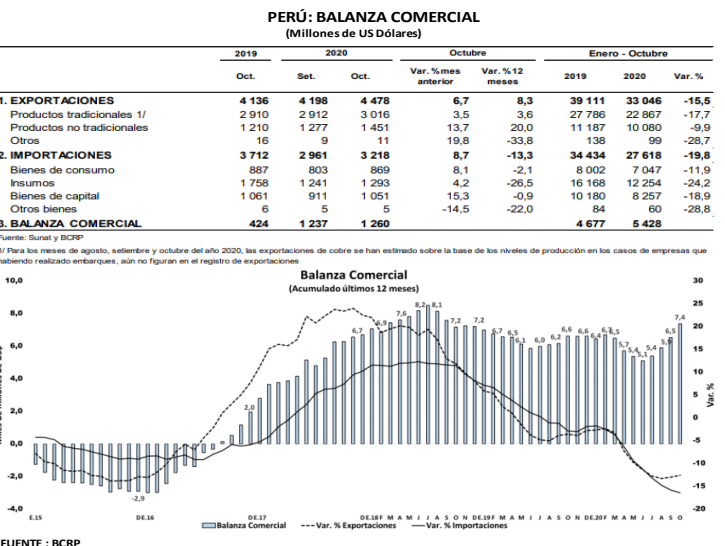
PERÚ: BALANZA COMERCIAL
(Millones de US Dólares)

| | 2019 | 2020 | | Octubre | | Enero - Octubre | | |
|---|---|---|---|---|---|---|---|---|
| | Oct. | Set. | Oct. | Var. %mes anterior | Var. %12 meses | 2019 | 2020 | Var. % |
| 1. EXPORTACIONES | 4 136 | 4 198 | 4 478 | 6,7 | 8,3 | 39 111 | 33 046 | -15,5 |
| Productos tradicionales 1/ | 2 910 | 2 912 | 3 016 | 3,5 | 3,6 | 27 786 | 22 867 | -17,7 |
| Productos no tradicionales | 1 210 | 1 277 | 1 451 | 13,7 | 20,0 | 11 187 | 10 080 | -9,9 |
| Otros | 16 | 9 | 11 | 19,8 | -33,8 | 138 | 99 | -28,7 |
| 2. IMPORTACIONES | 3 712 | 2 961 | 3 218 | 8,7 | -13,3 | 34 434 | 27 618 | -19,8 |
| Bienes de consumo | 887 | 803 | 869 | 8,1 | -2,1 | 8 002 | 7 047 | -11,9 |
| Insumos | 1 758 | 1 241 | 1 293 | 4,2 | -26,5 | 16 168 | 12 254 | -24,2 |
| Bienes de capital | 1 061 | 911 | 1 051 | 15,3 | -0,9 | 10 180 | 8 257 | -18,9 |
| Otros bienes | 6 | 5 | 5 | -14,5 | -22,0 | 84 | 60 | -28,8 |
| 3. BALANZA COMERCIAL | 424 | 1 237 | 1 260 | | | 4 677 | 5 428 | |

Fuente: Sunat y BCRP
1/ Para los meses de agosto, setiembre y octubre del año 2020, las exportaciones de cobre se han estimado sobre la base de los niveles de producción en los casos de empresas que habiendo realizado embarques, aún no figuran en el registro de exportaciones

Balanza Comercial
(Acumulado últimos 12 meses)

10,0
8,0
6,0
4,0
2,0
0,0
-2,0
-4,0

30
25
20
15
10
5
0
-5
-10
-15
-20

Var. %

-2,9 2,0 6,7 6,9 7,6 8,2 8,1 7,2 7,2 6,7 6,5 6,1 6,0 6,2 6,6 6,6 6,4 6,7 6,5 5,7 5,4 5,1 5,4 5,9 6,5 7,4

E.15 DE.16 DE.17 DE.18 F M A M J J A S O N DE.19 F M A M J J A S O N DE.20 F M A M J J A S O

Balanza Comercial - - - Var. % Exportaciones —— Var. % Importaciones

FUENTE : BCRP